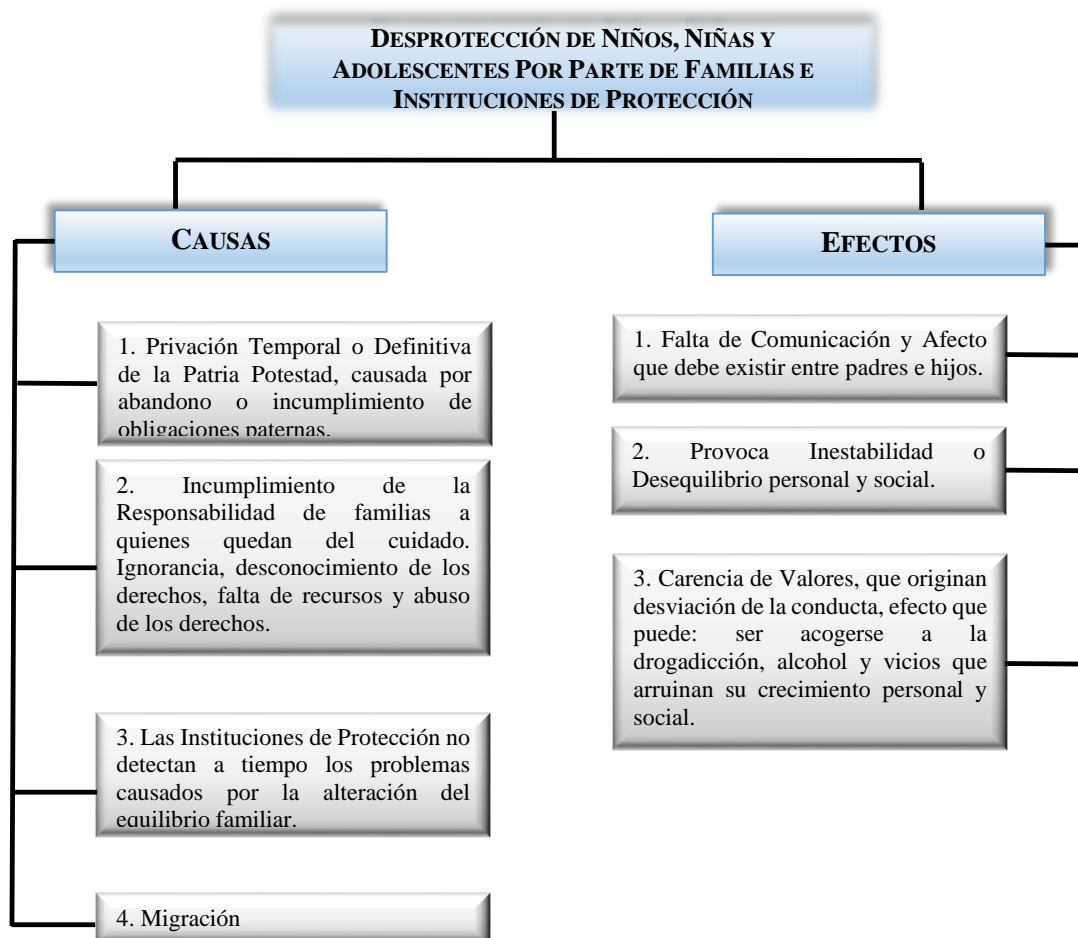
DESPROTECCIÓN DE NIÑOS, NIÑAS Y ADOLESCENTES POR PARTE DE FAMILIAS E INSTITUCIONES DE PROTECCIÓN

CAUSAS

1. Privación Temporal o Definitiva de la Patria Potestad, causada por abandono o incumplimiento de obligaciones paternas.

2. Incumplimiento de la Responsabilidad de familias a quienes quedan del cuidado. Ignorancia, desconocimiento de los derechos, falta de recursos y abuso de los derechos.

3. Las Instituciones de Protección no detectan a tiempo los problemas causados por la alteración del equilibrio familiar.

4. Migración

EFECTOS

1. Falta de Comunicación y Afecto que debe existir entre padres e hijos.

2. Provoca Inestabilidad o Desequilibrio personal y social.

3. Carencia de Valores, que originan desviación de la conducta, efecto que puede: ser acogerse a la drogadicción, alcohol y vicios que arruinan su crecimiento personal y social.